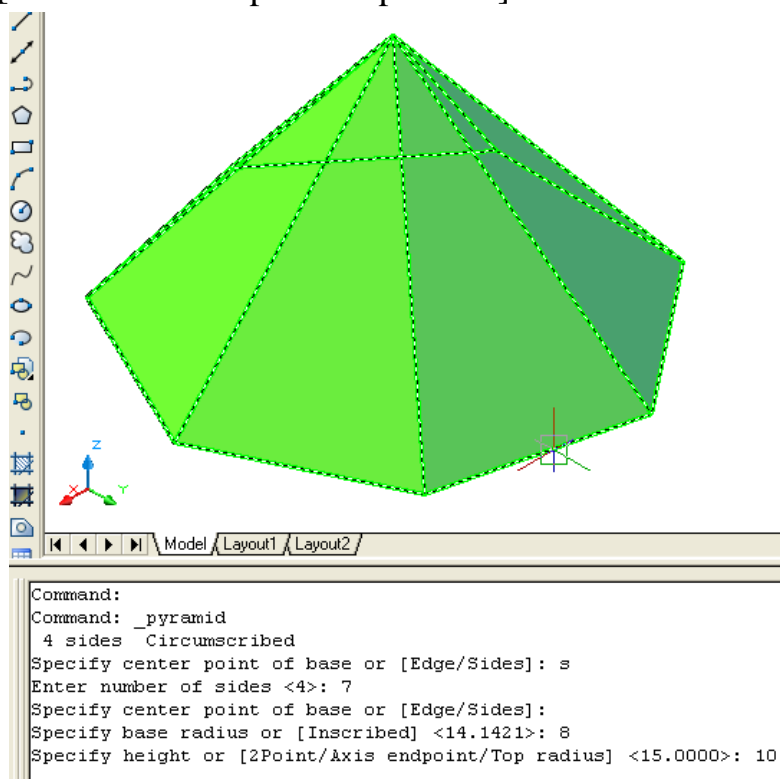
Model Layout1 Layout2

Command:
Command: _pyramid
4 sides Circumscribed
Specify center point of base or [Edge/Sides]: s
Enter number of sides <4>: 7
Specify center point of base or [Edge/Sides]:
Specify base radius or [Inscribed] <14.1421>: 8
Specify height or [2Point/Axis endpoint/Top radius] <15.0000>: 10